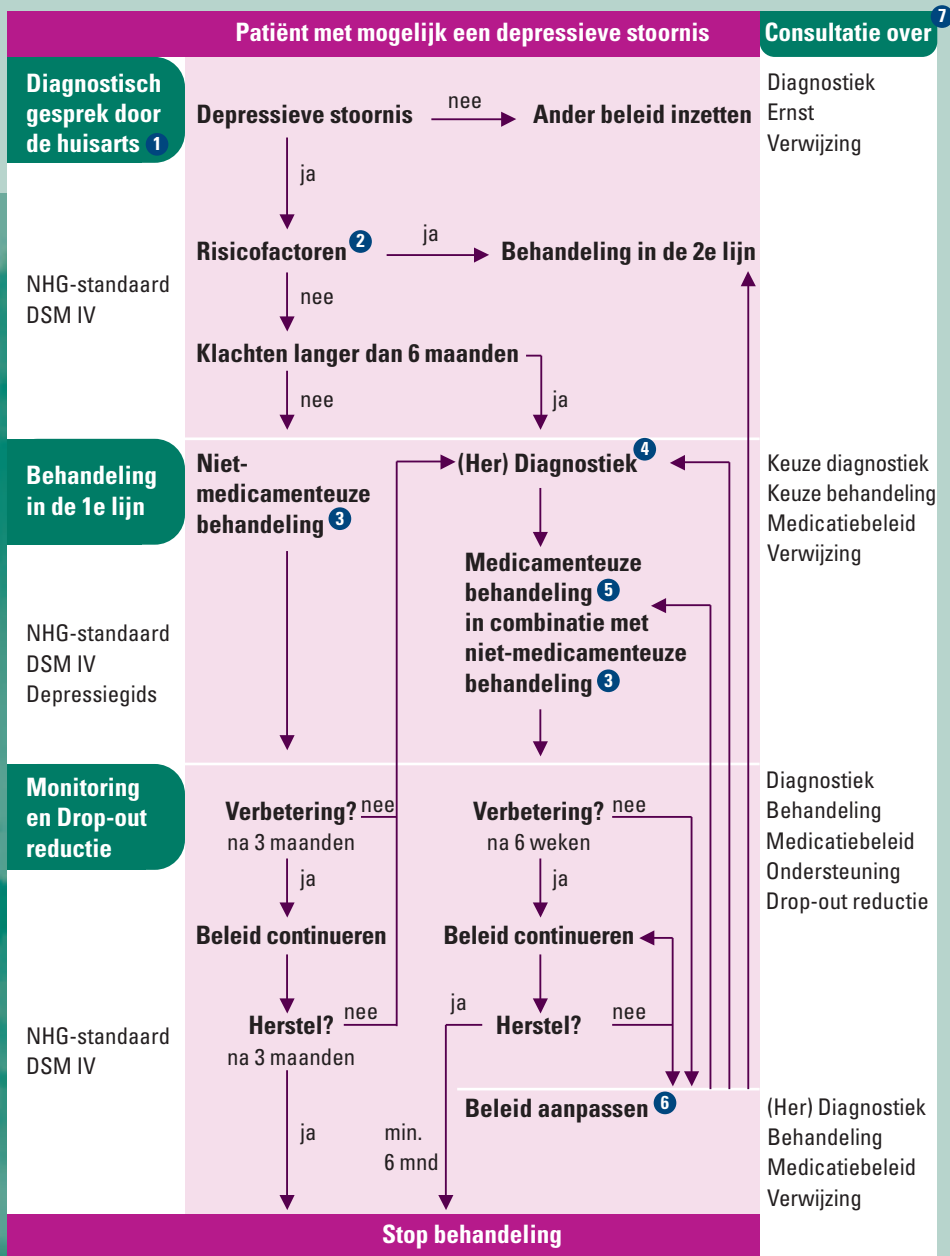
Patiënt met mogelijk een depressieve stoornis

Consultatie over 7

Diagnostisch gesprek door de huisarts 1

Depressieve stoornis

nee

Ander beleid inzetten

Diagnostiek
Ernst
Verwijzing

ja

Risicofactoren 2

ja

Behandeling in de 2e lijn

NHG-standaard
DSM IV

nee

Klachten langer dan 6 maanden

nee

ja

Behandeling in de 1e lijn

Niet-medicamenteuze behandeling 3

(Her) Diagnostiek 4

Keuze diagnostiek
Keuze behandeling
Medicatiebeleid
Verwijzing

Medicamenteuze behandeling 5 in combinatie met niet-medicamenteuze behandeling 3

NHG-standaard
DSM IV
Depressiegids

Monitoring en Drop-out reductie

Verbetering? nee
na 3 maanden

Verbetering? nee
na 6 weken

Diagnostiek
Behandeling
Medicatiebeleid
Ondersteuning
Drop-out reductie

ja

ja

Beleid continueren

Beleid continueren

Herstel? nee
na 3 maanden

ja

Herstel?

nee

NHG-standaard
DSM IV

Beleid aanpassen 6

(Her) Diagnostiek
Behandeling
Medicatiebeleid
Verwijzing

ja

min.
6 mnd

Stop behandeling